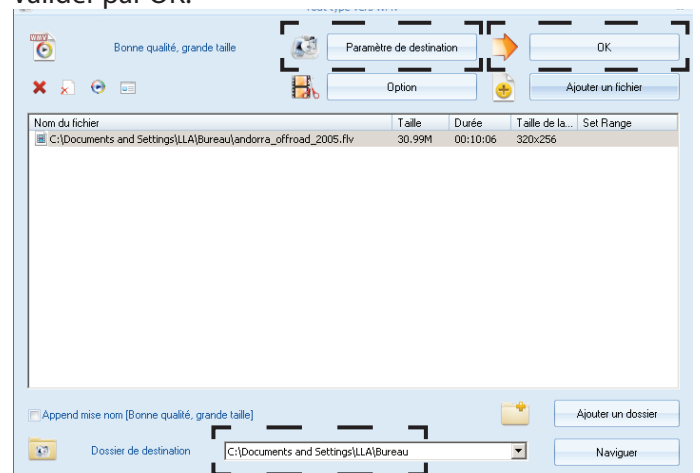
valider par OK.

Bonne qualité, grande taille

Paramètre de destination

OK

Option

Ajouter un fichier

| Nom du fichier | Taille | Durée | Taille de la... | Set Range |
|---|---|---|---|---|
| C:\Documents and Settings\LLA\Bureau\andorra_offroad_2005.flv | 30.99M | 00:10:06 | 320x256 | |

Append mise nom [Bonne qualité, grande taille]

Ajouter un dossier

Dossier de destination

C:\Documents and Settings\LLA\Bureau

Naviguer